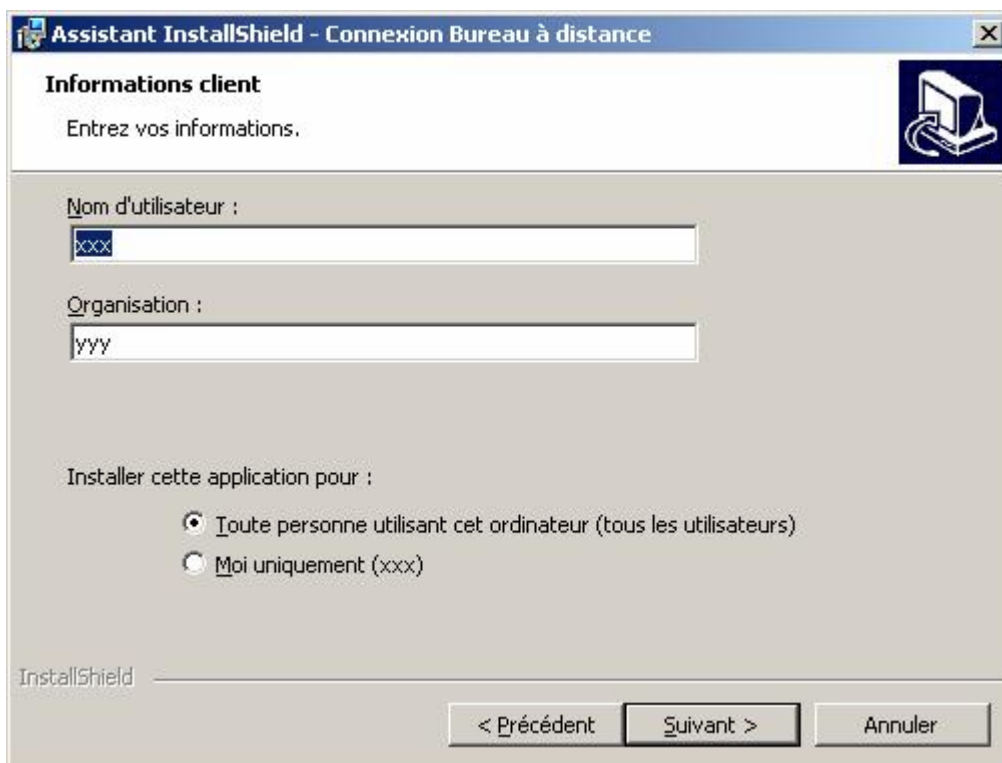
Assistant InstallShield - Connexion Bureau à distance

Informations client

Entrez vos informations.

Nom d'utilisateur :

xxx

Organisation :

yyy

Installer cette application pour :

Toute personne utilisant cet ordinateur (tous les utilisateurs)

Moi uniquement (xxx)

InstallShield

< Précédent

Suivant >

Annuler